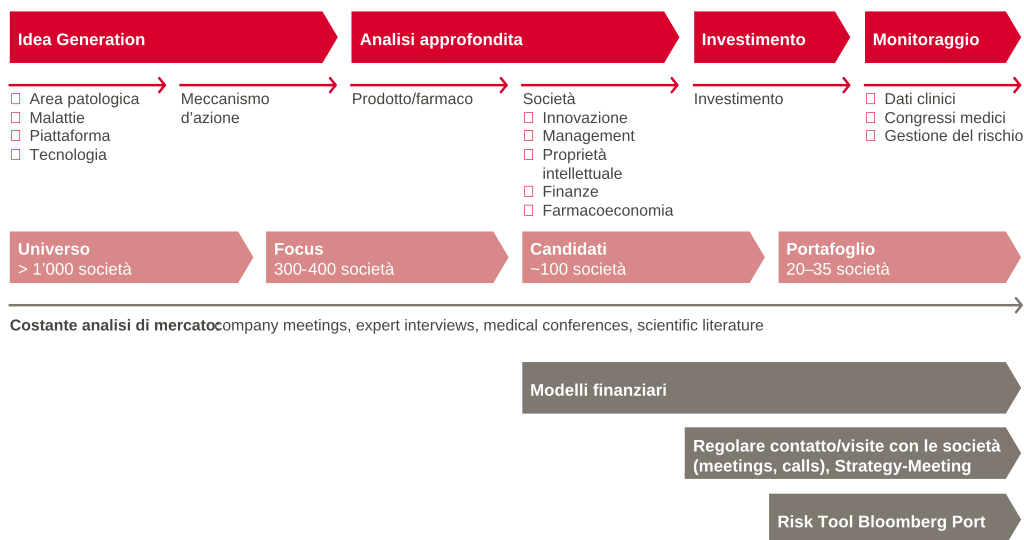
Idea Generation

Analisi approfondita

Investimento

Monitoraggio

 Area patologica
 Malattie
 Piattaforma
 Tecnologia

Meccanismo d’azione

Prodotto/farmaco

Società
 Innovazione
 Management
 Proprietà intellettuale
 Finanze
 Farmacoeconomia

Investimento

 Dati clinici
 Congressi medici
 Gestione del rischio

Universo
> 1’000 società

Focus
300-400 società

Candidati
~100 società

Portafoglio
20–35 società

Costante analisi di mercato: company meetings, expert interviews, medical conferences, scientific literature

Modelli finanziari

Regolare contatto/visite con le società (meetings, calls), Strategy-Meeting

Risk Tool Bloomberg Port